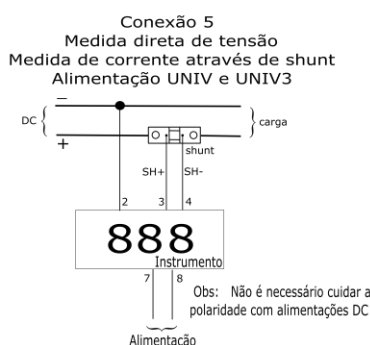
Conexão 5
Medida direta de tensão
Medida de corrente através de shunt
Alimentação UNIV e UNIV3

DC
−
+
carga
shunt
SH+
SH-
2
3
4
888
Instrumento
7
8
Alimentacão

Obs: Não é necessário cuidar a polaridade com alimentações DC